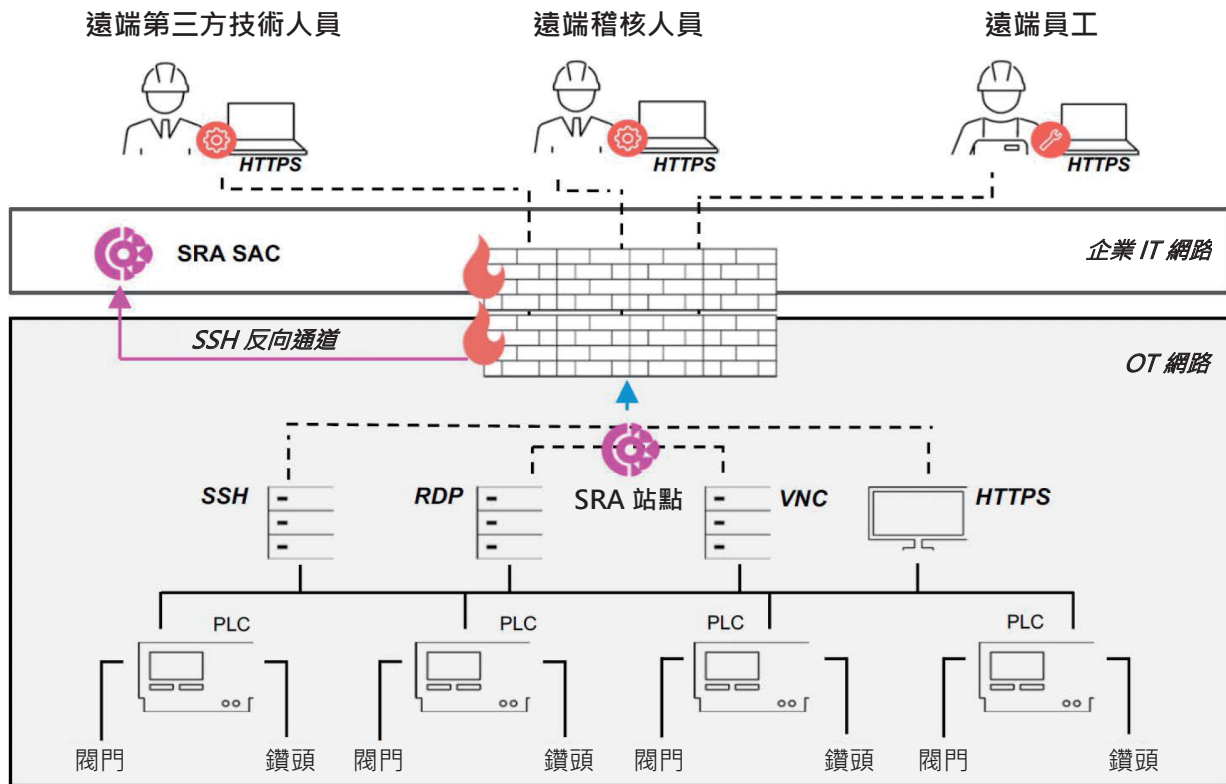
遠端第三方技術人員

遠端稽核人員

遠端員工

HTTPS

HTTPS

HTTPS

SRA SAC

企業 IT 網路

SSH 反向通道

OT 網路

SSH

RDP

SRA 站點

VNC

HTTPS

PLC

PLC

PLC

PLC

閥門

鑽頭

閥門

鑽頭

閥門

鑽頭

閥門

鑽頭